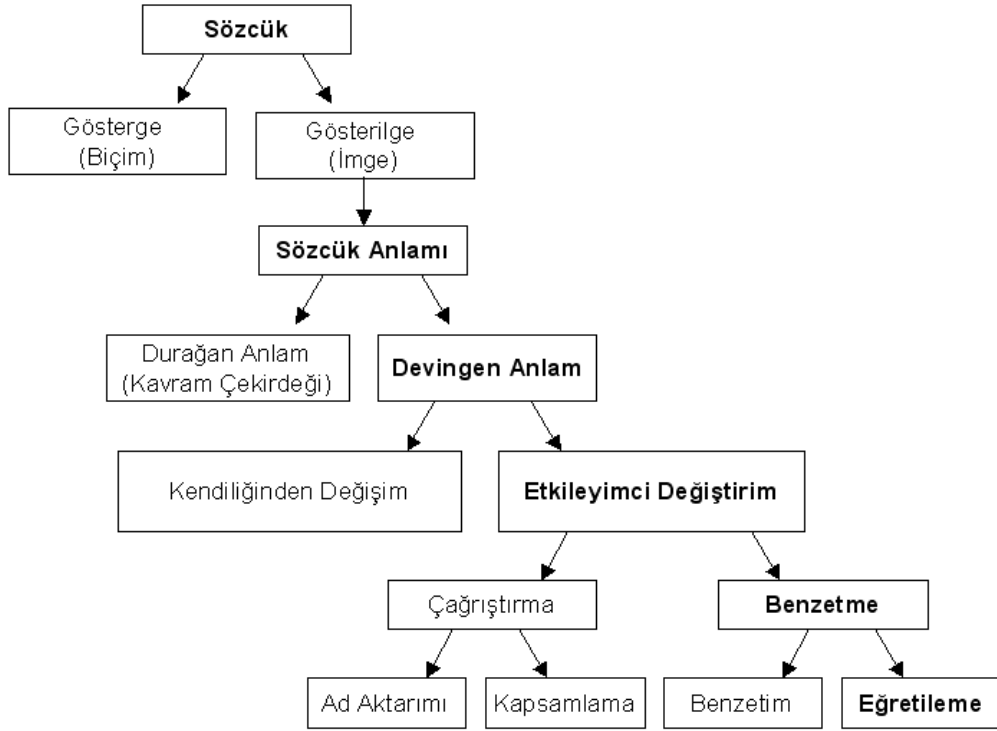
Sözcük

Gösterge (Biçim)

Gösterilge (İmge)

Sözcük Anlamı

Durağan Anlam (Kavram Çekirdeği)

Devingen Anlam

Kendiliğinden Değişim

Etkileyimci Değiştirim

Çağrıştırma

Benzetme

Ad Aktarımı

Kapsamlama

Benzetim

Eğretileme